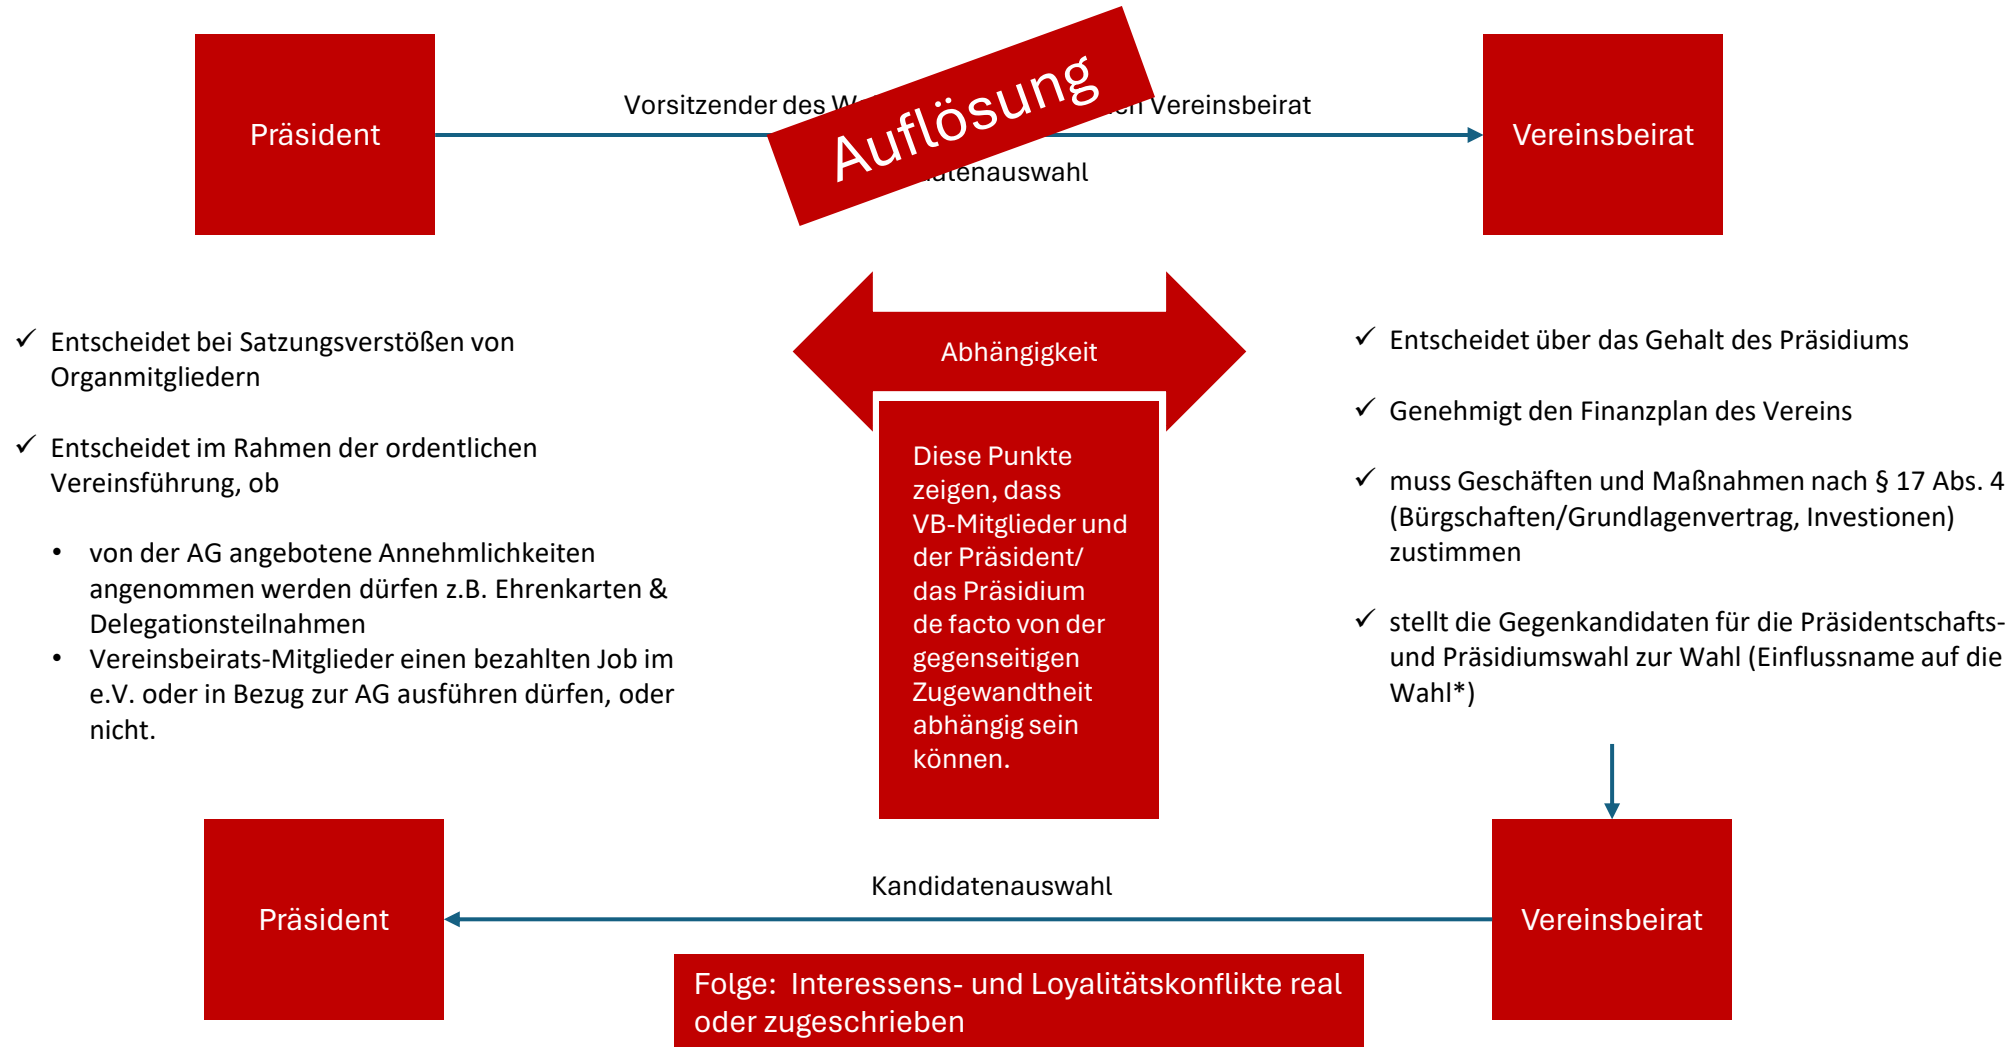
Präsident

Vorsitzender des W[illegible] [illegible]en Vereinsbeirat

Auflösung

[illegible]atenauswahl

Vereinsbeirat

✓ Entscheidet bei Satzungsverstößen von Organmitgliedern

✓ Entscheidet im Rahmen der ordentlichen Vereinsführung, ob

• von der AG angebotene Annehmlichkeiten angenommen werden dürfen z.B. Ehrenkarten & Delegationsteilnahmen
• Vereinsbeirats-Mitglieder einen bezahlten Job im e.V. oder in Bezug zur AG ausführen dürfen, oder nicht.

Abhängigkeit

Diese Punkte zeigen, dass VB-Mitglieder und der Präsident/ das Präsidium de facto von der gegenseitigen Zugewandtheit abhängig sein können.

✓ Entscheidet über das Gehalt des Präsidiums

✓ Genehmigt den Finanzplan des Vereins

✓ muss Geschäften und Maßnahmen nach § 17 Abs. 4 (Bürgschaften/Grundlagenvertrag, Investionen) zustimmen

✓ stellt die Gegenkandidaten für die Präsidentschafts- und Präsidiumswahl zur Wahl (Einflussname auf die Wahl*)

Präsident

Kandidatenauswahl

Vereinsbeirat

Folge: Interessens- und Loyalitätskonflikte real oder zugeschrieben